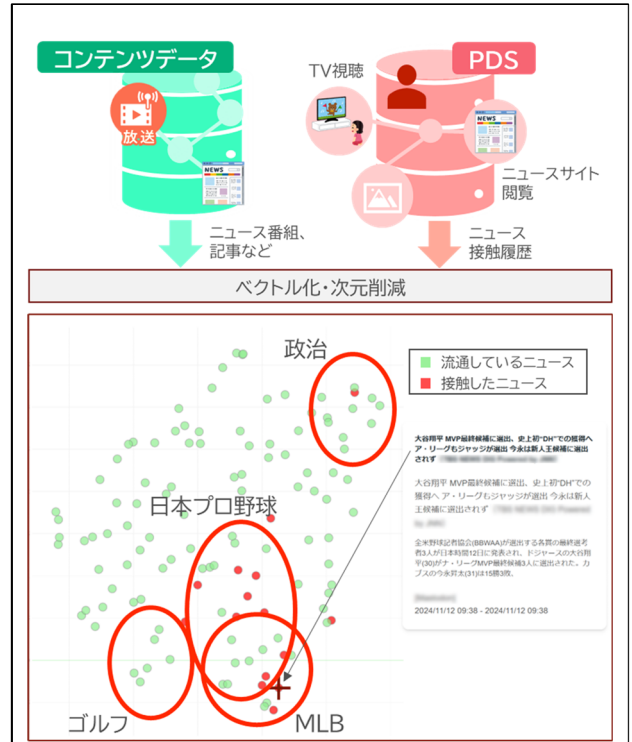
コンテンツデータ

放送

NEWS

PDS

TV視聴

NEWS

ニュースサイト閲覧

ニュース番組、記事など

ニュース接触履歴

ベクトル化・次元削減

政治

流通しているニュース

接触したニュース

日本プロ野球

大谷翔平 MVP最終候補に選出、史上初"DH"での獲得へ ア・リーグもジャッジが選出 今永は新人王候補に選出されず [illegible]

大谷翔平 MVP最終候補に選出、史上初"DH"での獲得へ ア・リーグもジャッジが選出 今永は新人王候補に選出されず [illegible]

全米野球記者協会(BBWAA)が選出する各賞の最終候補者3人が日本時間12日に発表され、ドジャースの大谷翔平(30)がナ・リーグMVP最終候補3人に選出された。カブスの今永昇太(31)は15勝3敗、

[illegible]

2024/11/12 09:38 - 2024/11/12 09:38

ゴルフ

MLB